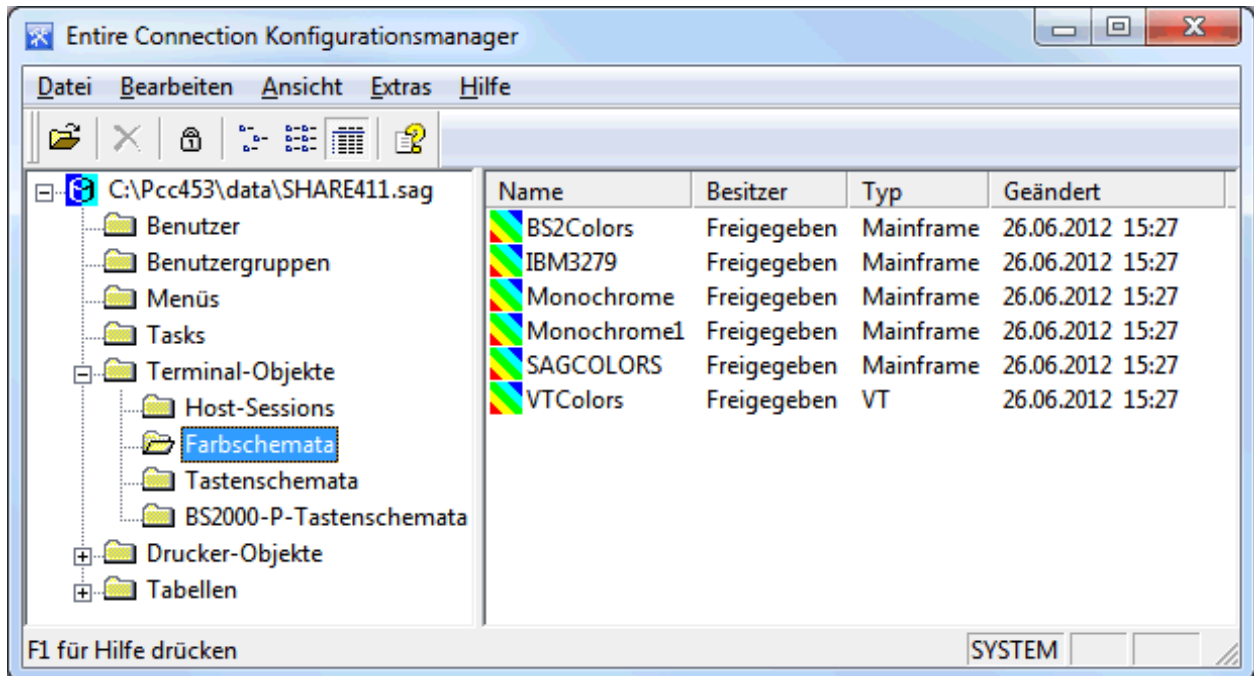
Entire Connection Konfigurationsmanager

Datei Bearbeiten Ansicht Extras Hilfe

C:\Pcc453\data\SHARE411.sag
Benutzer
Benutzergruppen
Menüs
Tasks
Terminal-Objekte
Host-Sessions
Farbschemata
Tastenschemata
BS2000-P-Tastenschemata
Drucker-Objekte
Tabellen

| Name | Besitzer | Typ | Geändert |
|---|---|---|---|
| BS2Colors | Freigegeben | Mainframe | 26.06.2012 15:27 |
| IBM3279 | Freigegeben | Mainframe | 26.06.2012 15:27 |
| Monochrome | Freigegeben | Mainframe | 26.06.2012 15:27 |
| Monochrome1 | Freigegeben | Mainframe | 26.06.2012 15:27 |
| SAGCOLORS | Freigegeben | Mainframe | 26.06.2012 15:27 |
| VTColors | Freigegeben | VT | 26.06.2012 15:27 |

F1 für Hilfe drücken
SYSTEM